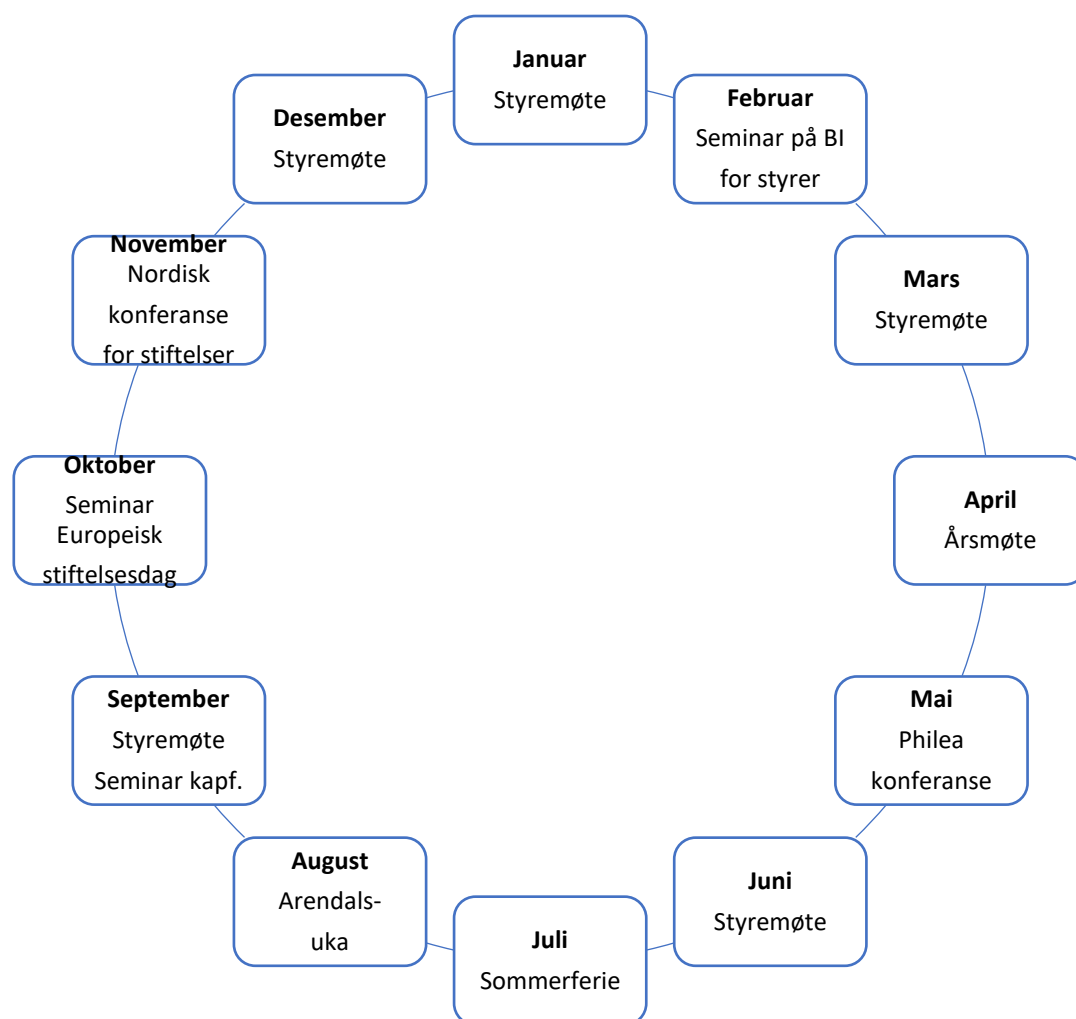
**Januar**
Styremøte

**Februar**
Seminar på BI for styrer

**Mars**
Styremøte

**April**
Årsmøte

**Mai**
Philea konferanse

**Juni**
Styremøte

**Juli**
Sommerferie

**August**
Arendals-uka

**September**
Styremøte
Seminar kapf.

**Oktober**
Seminar Europeisk stiftelsesdag

**November**
Nordisk konferanse for stiftelser

**Desember**
Styremøte